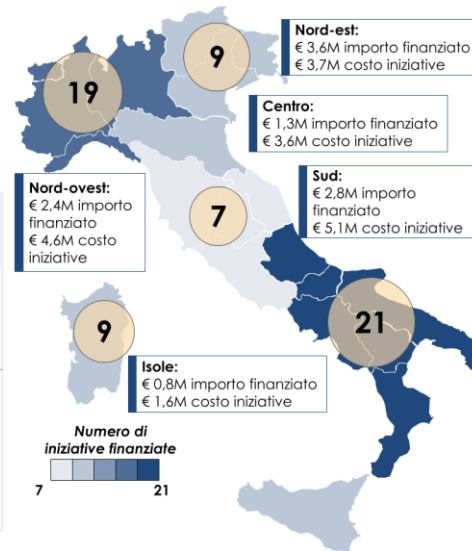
9

Nord-est:
€ 3,6M importo finanziato
€ 3,7M costo iniziative

19

Centro:
€ 1,3M importo finanziato
€ 3,6M costo iniziative

Nord-ovest:
€ 2,4M importo finanziato
€ 4,6M costo iniziative

7

Sud:
€ 2,8M importo finanziato
€ 5,1M costo iniziative

9

21

Isole:
€ 0,8M importo finanziato
€ 1,6M costo iniziative

Numero di iniziative finanziate

7

21